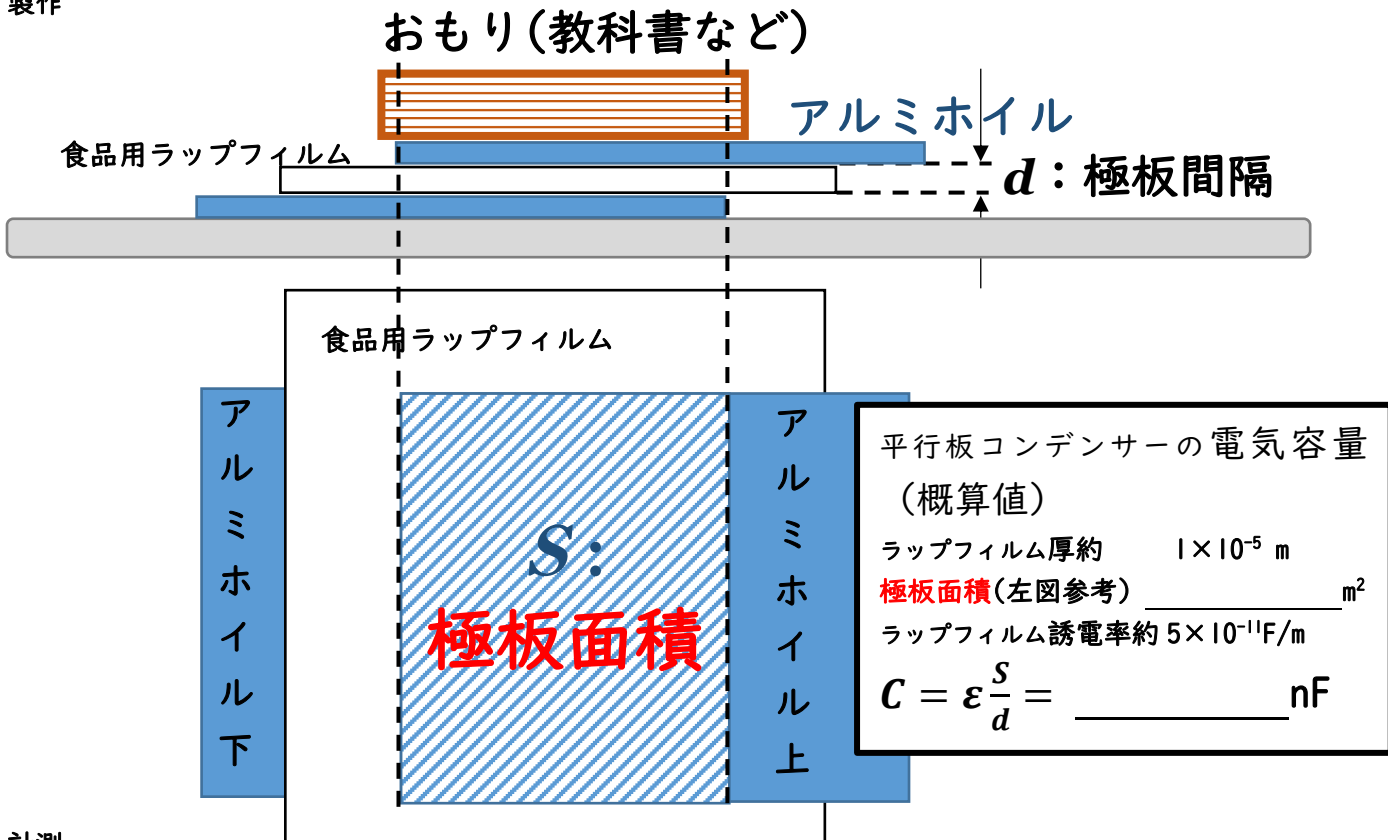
製作

おもり(教科書など)

アルミホイル

食品用ラップフィルム

$d$：極板間隔

食品用ラップフィルム

アルミホイル下

$S$:
極板面積

アルミホイル上

平行板コンデンサーの電気容量
（概算値）
ラップフィルム厚約　$1\times10^{-5}$ m
極板面積(左図参考) ＿＿＿＿＿＿ $m^2$
ラップフィルム誘電率約 $5\times10^{-11}$F/m
$C=\varepsilon\frac{S}{d}=$ ＿＿＿＿＿＿ nF

計測